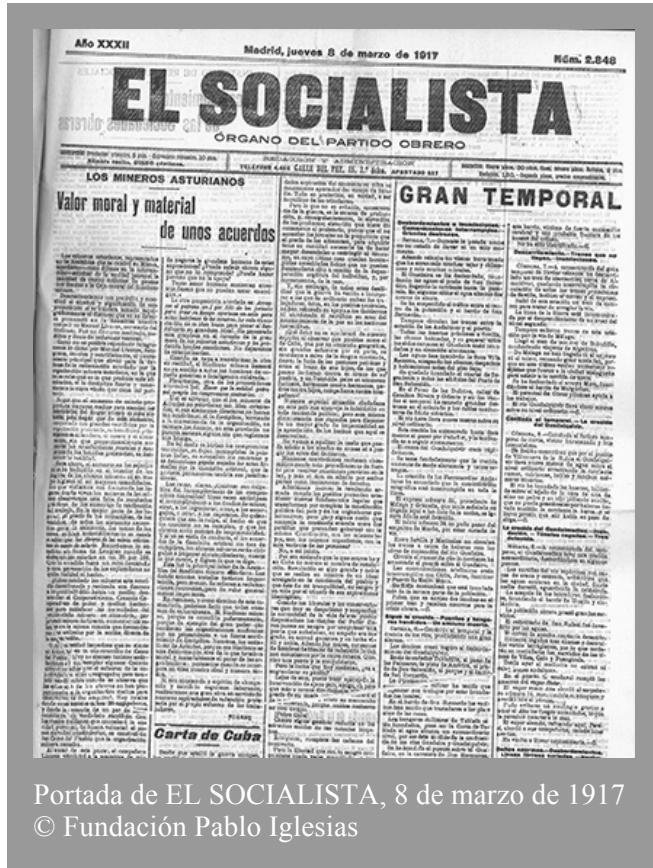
Año XXXII

Madrid, jueves 8 de marzo de 1917

Núm. 2.848

EL SOCIALISTA

ÓRGANO DEL PARTIDO OBRERO

REDACCIÓN Y ADMINISTRACIÓN

LOS MINEROS ASTURIANOS

Valor moral y material de unos acuerdos

GRAN TEMPORAL

Carta de Cuba

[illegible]

Portada de EL SOCIALISTA, 8 de marzo de 1917
© Fundación Pablo Iglesias